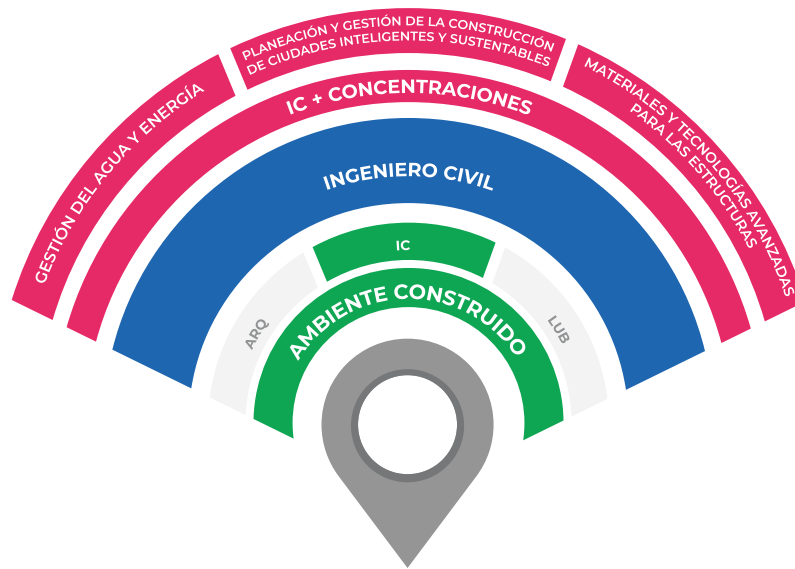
GESTIÓN DEL AGUA Y ENERGÍA

PLANEACIÓN Y GESTIÓN DE LA CONSTRUCCIÓN DE CIUDADES INTELIGENTES Y SUSTENTABLES

MATERIALES Y TECNOLOGÍAS AVANZADAS PARA LAS ESTRUCTURAS

IC + CONCENTRACIONES

INGENIERO CIVIL

ARQ

IC

LUB

AMBIENTE CONSTRUIDO